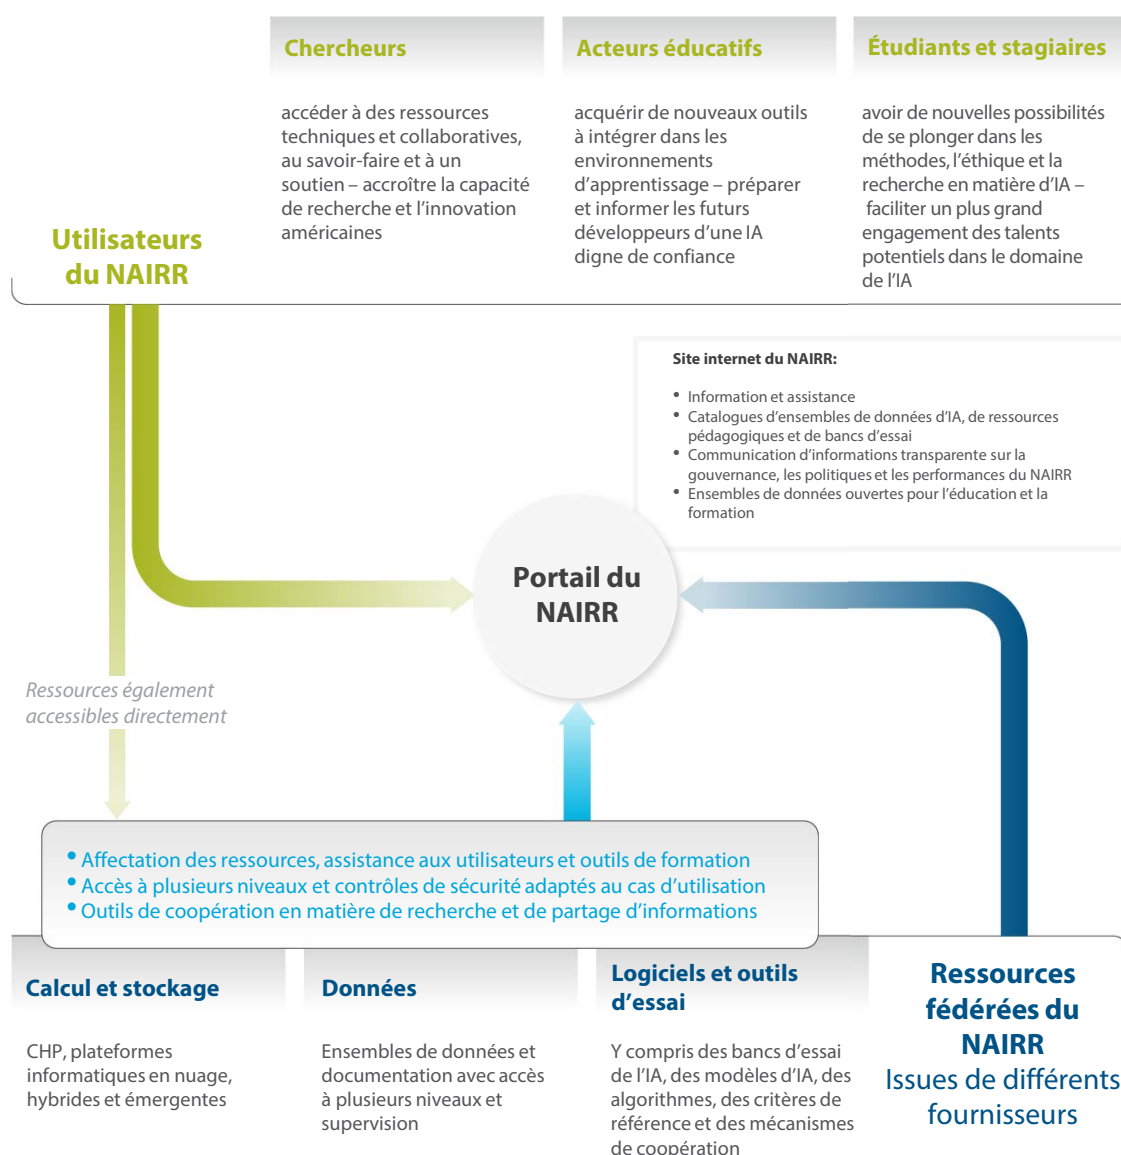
Chercheurs

accéder à des ressources techniques et collaboratives, au savoir-faire et à un soutien – accroître la capacité de recherche et l'innovation américaines

Acteurs éducatifs

acquérir de nouveaux outils à intégrer dans les environnements d'apprentissage – préparer et informer les futurs développeurs d'une IA digne de confiance

Étudiants et stagiaires

avoir de nouvelles possibilités de se plonger dans les méthodes, l'éthique et la recherche en matière d'IA – faciliter un plus grand engagement des talents potentiels dans le domaine de l'IA

Utilisateurs du NAIRR

Site internet du NAIRR:

- Information et assistance
- Catalogues d'ensembles de données d'IA, de ressources pédagogiques et de bancs d'essai
- Communication d'informations transparente sur la gouvernance, les politiques et les performances du NAIRR
- Ensembles de données ouvertes pour l'éducation et la formation

Portail du NAIRR

Ressources également accessibles directement

- Affectation des ressources, assistance aux utilisateurs et outils de formation
- Accès à plusieurs niveaux et contrôles de sécurité adaptés au cas d'utilisation
- Outils de coopération en matière de recherche et de partage d'informations

Calcul et stockage

CHP, plateformes informatiques en nuage, hybrides et émergentes

Données

Ensembles de données et documentation avec accès à plusieurs niveaux et supervision

Logiciels et outils d'essai

Y compris des bancs d'essai de l'IA, des modèles d'IA, des algorithmes, des critères de référence et des mécanismes de coopération

Ressources fédérées du NAIRR
Issues de différents fournisseurs